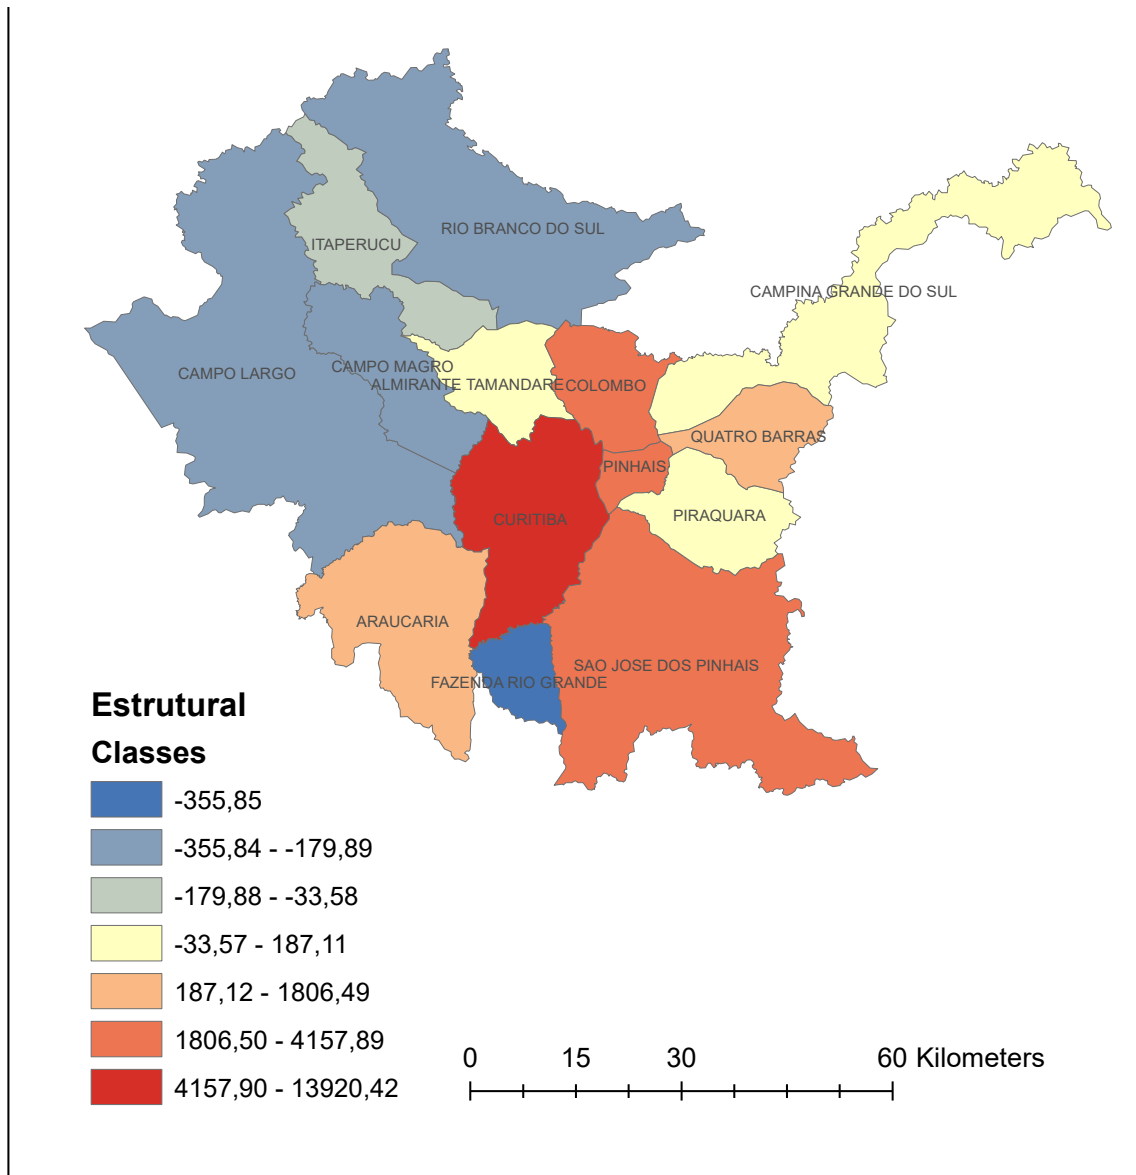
RIO BRANCO DO SUL
ITAPERUCU
CAMPINA GRANDE DO SUL
CAMPO LARGO
CAMPO MAGRO
ALMIRANTE TAMANDARE
COLOMBO
QUATRO BARRAS
PINHAIS
CURITIBA
PIRAQUARA
ARAUCARIA
SAO JOSE DOS PINHAIS
FAZENDA RIO GRANDE

Estrutural
Classes
-355,85
-355,84 - -179,89
-179,88 - -33,58
-33,57 - 187,11
187,12 - 1806,49
1806,50 - 4157,89
4157,90 - 13920,42

0 15 30 60 Kilometers